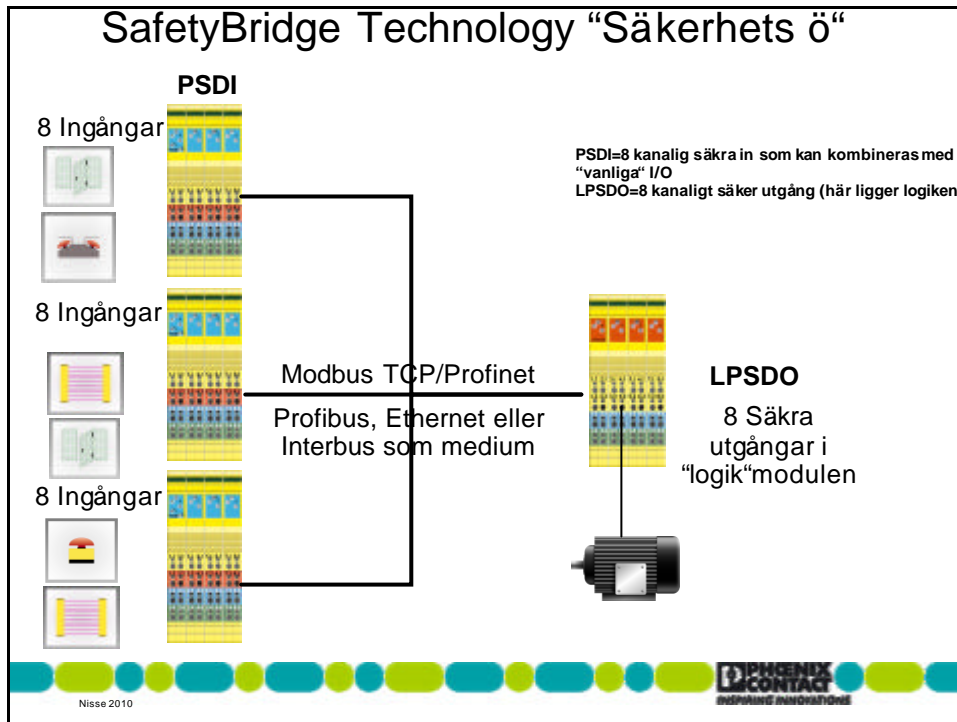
SafetyBridge Technology "Säkerhets ö"

PSDI

8 Ingångar

PSDI=8 kanalig säkra in som kan kombineras med "vanliga" I/O
LPSDO=8 kanaligt säker utgång (här ligger logiken

8 Ingångar

Modbus TCP/Profinet

LPSDO

Profibus, Ethernet eller Interbus som medium

8 Säkra utgångar i "logik"modulen

8 Ingångar

PHOENIX CONTACT
INSPIRING INNOVATIONS

Nisse 2010